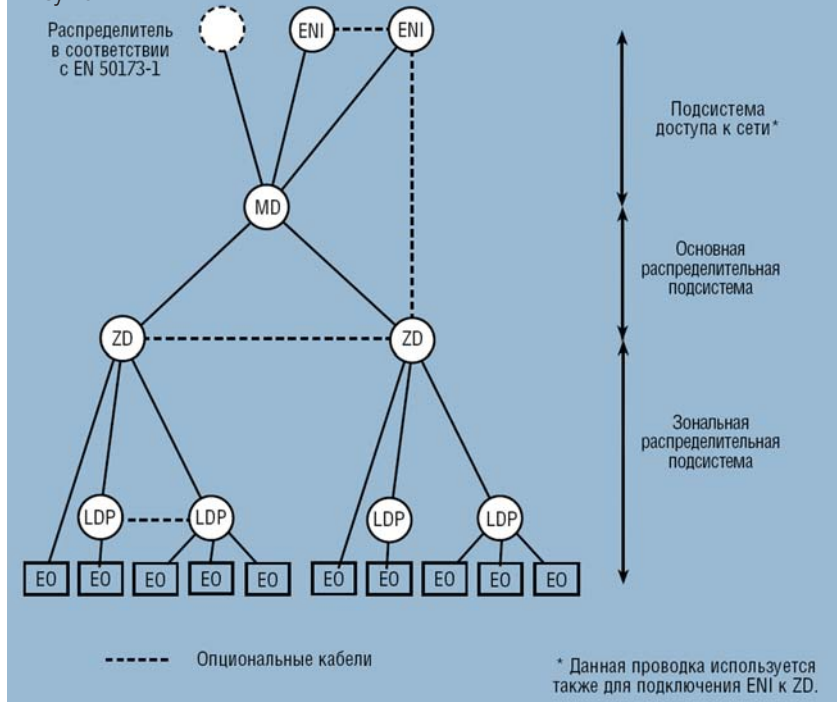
Распределитель в соответствии с EN 50173-1

ENI

ENI

Подсистема доступа к сети*

MD

Основная распределительная подсистема

ZD

ZD

Зональная распределительная подсистема

LDP

LDP

LDP

LDP

EO EO EO EO EO EO EO EO EO EO

Опциональные кабели

* Данная проводка используется также для подключения ENI к ZD.